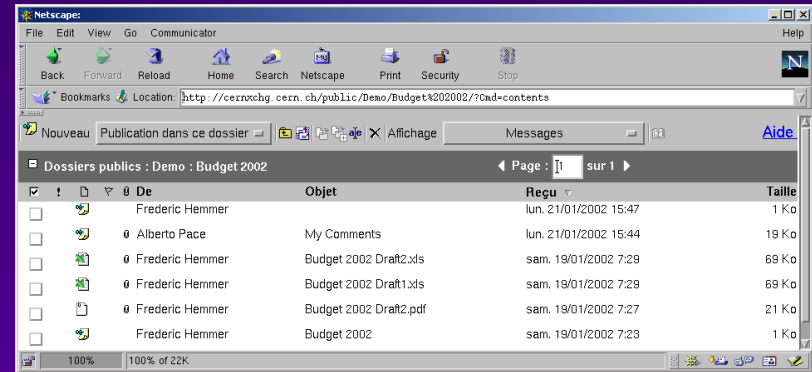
Netscape:

File Edit View Go Communicator Help

Back Forward Reload Home Search Netscape Print Security Stop

Bookmarks Location: http://cernxchg.cern.ch/public/Demo/Budget%202002/?Cmd=contents

Nouveau Publication dans ce dossier Affichage Messages Aide

Dossiers publics : Demo : Budget 2002 Page : 1 sur 1

| | ! | | | | De | Objet | Reçu | Taille |
|---|---|---|---|---|---|---|---|---|
| | | | | | Frederic Hemmer | | lun. 21/01/2002 15:47 | 1 Ko |
| | | | | 0 | Alberto Pace | My Comments | lun. 21/01/2002 15:44 | 19 Ko |
| | | | | 0 | Frederic Hemmer | Budget 2002 Draft2.xls | sam. 19/01/2002 7:29 | 69 Ko |
| | | | | 0 | Frederic Hemmer | Budget 2002 Draft1.xls | sam. 19/01/2002 7:29 | 69 Ko |
| | | | | 0 | Frederic Hemmer | Budget 2002 Draft2.pdf | sam. 19/01/2002 7:27 | 21 Ko |
| | | | | | Frederic Hemmer | Budget 2002 | sam. 19/01/2002 7:23 | 1 Ko |

100% 100% of 22K